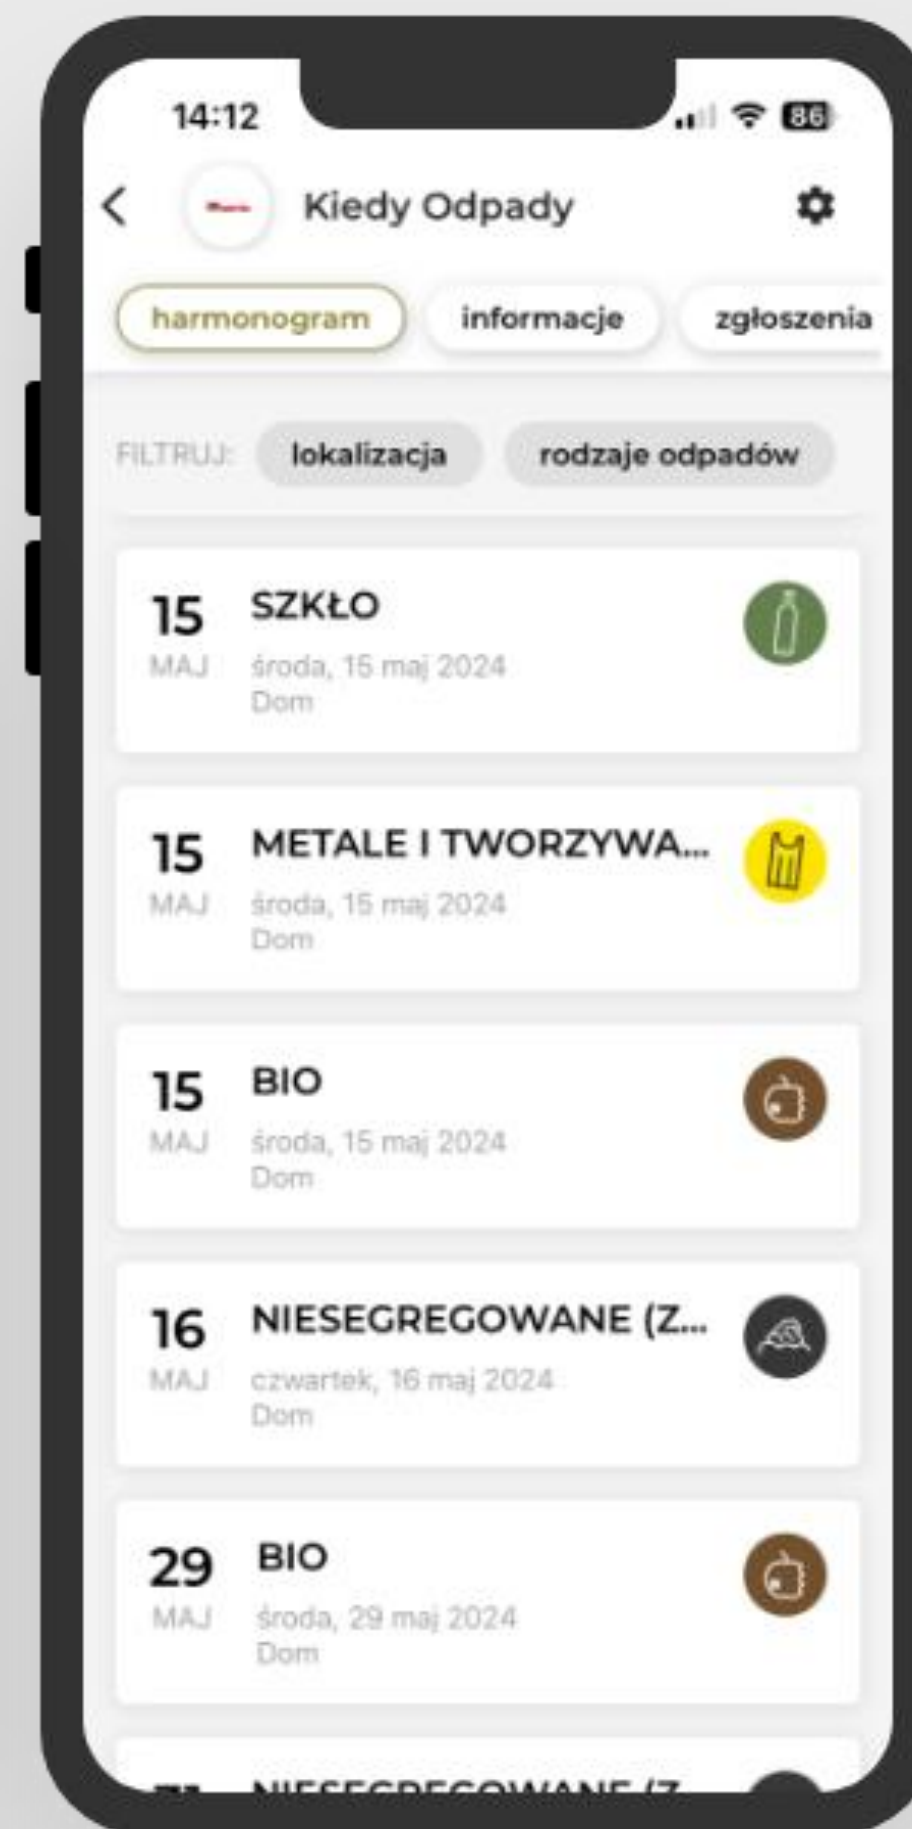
14:12

86

Kiedy Odpady

harmonogram

informacje

zgłoszenia

FILTRUJ:

lokalizacja

rodzaje odpadów

15 MAJ

SZKŁO

środa, 15 maj 2024

Dom

15 MAJ

METALE I TWORZYWA...

środa, 15 maj 2024

Dom

15 MAJ

BIO

środa, 15 maj 2024

Dom

16 MAJ

NIESEGREGOWANE (Z...

czwartek, 16 maj 2024

Dom

29 MAJ

BIO

środa, 29 maj 2024

Dom

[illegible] NIESEGREGOWANE (Z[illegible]